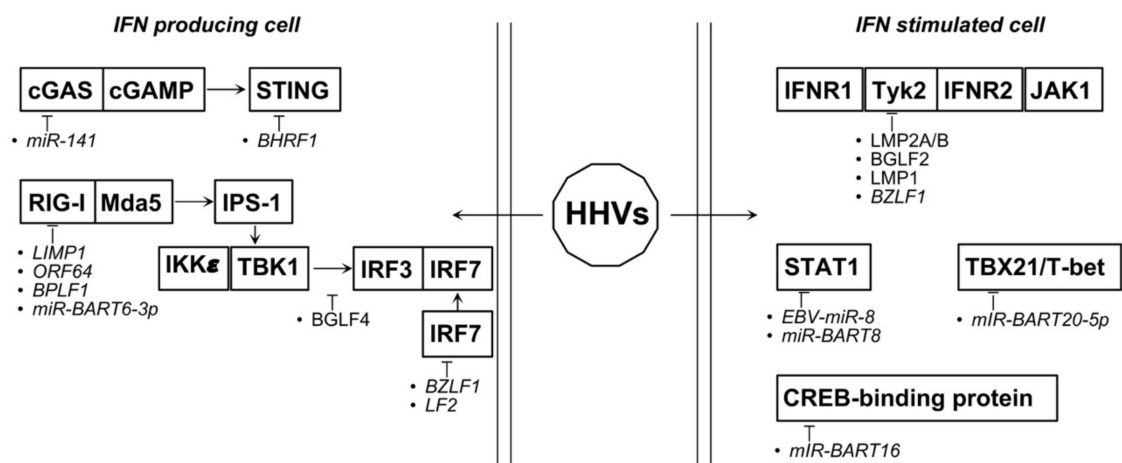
IFN producing cell

cGAS cGAMP STING

• miR-141

• BHRF1

RIG-I Mda5 IPS-1

• LIMP1
• ORF64
• BPLF1
• miR-BART6-3p

IKKε TBK1 IRF3 IRF7

• BGLF4

IRF7

• BZLF1
• LF2

HHVs

IFN stimulated cell

IFNR1 Tyk2 IFNR2 JAK1

• LMP2A/B
• BGLF2
• LMP1
• BZLF1

STAT1

• EBV-miR-8
• miR-BART8

TBX21/T-bet

• mIR-BART20-5p

CREB-binding protein

• mIR-BART16